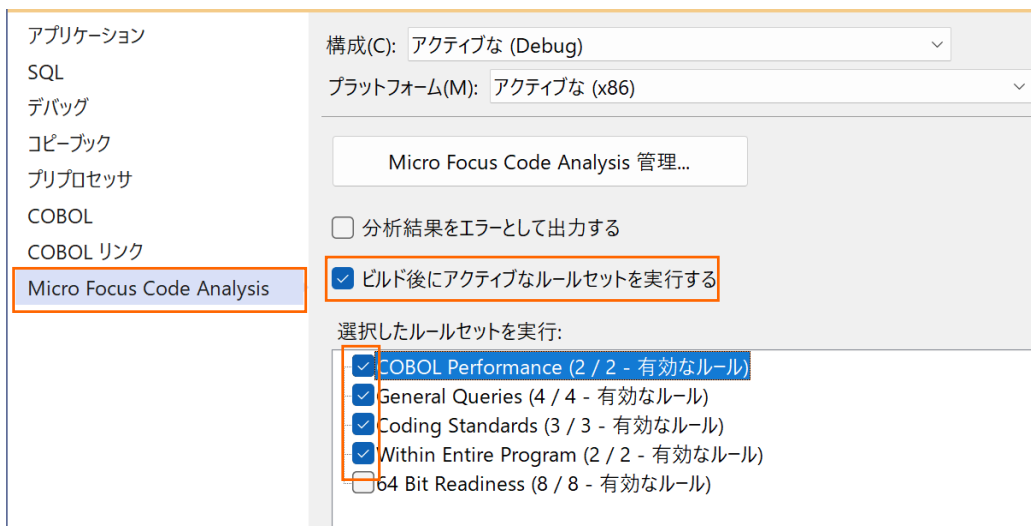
アプリケーション
SQL
デバッグ
コピーブック
プリプロセッサ
COBOL
COBOL リンク
Micro Focus Code Analysis

構成(C): アクティブな (Debug)
プラットフォーム(M): アクティブな (x86)

Micro Focus Code Analysis 管理...

分析結果をエラーとして出力する

ビルド後にアクティブなルールセットを実行する

選択したルールセットを実行:
COBOL Performance (2 / 2 - 有効なルール)
General Queries (4 / 4 - 有効なルール)
Coding Standards (3 / 3 - 有効なルール)
Within Entire Program (2 / 2 - 有効なルール)
64 Bit Readiness (8 / 8 - 有効なルール)